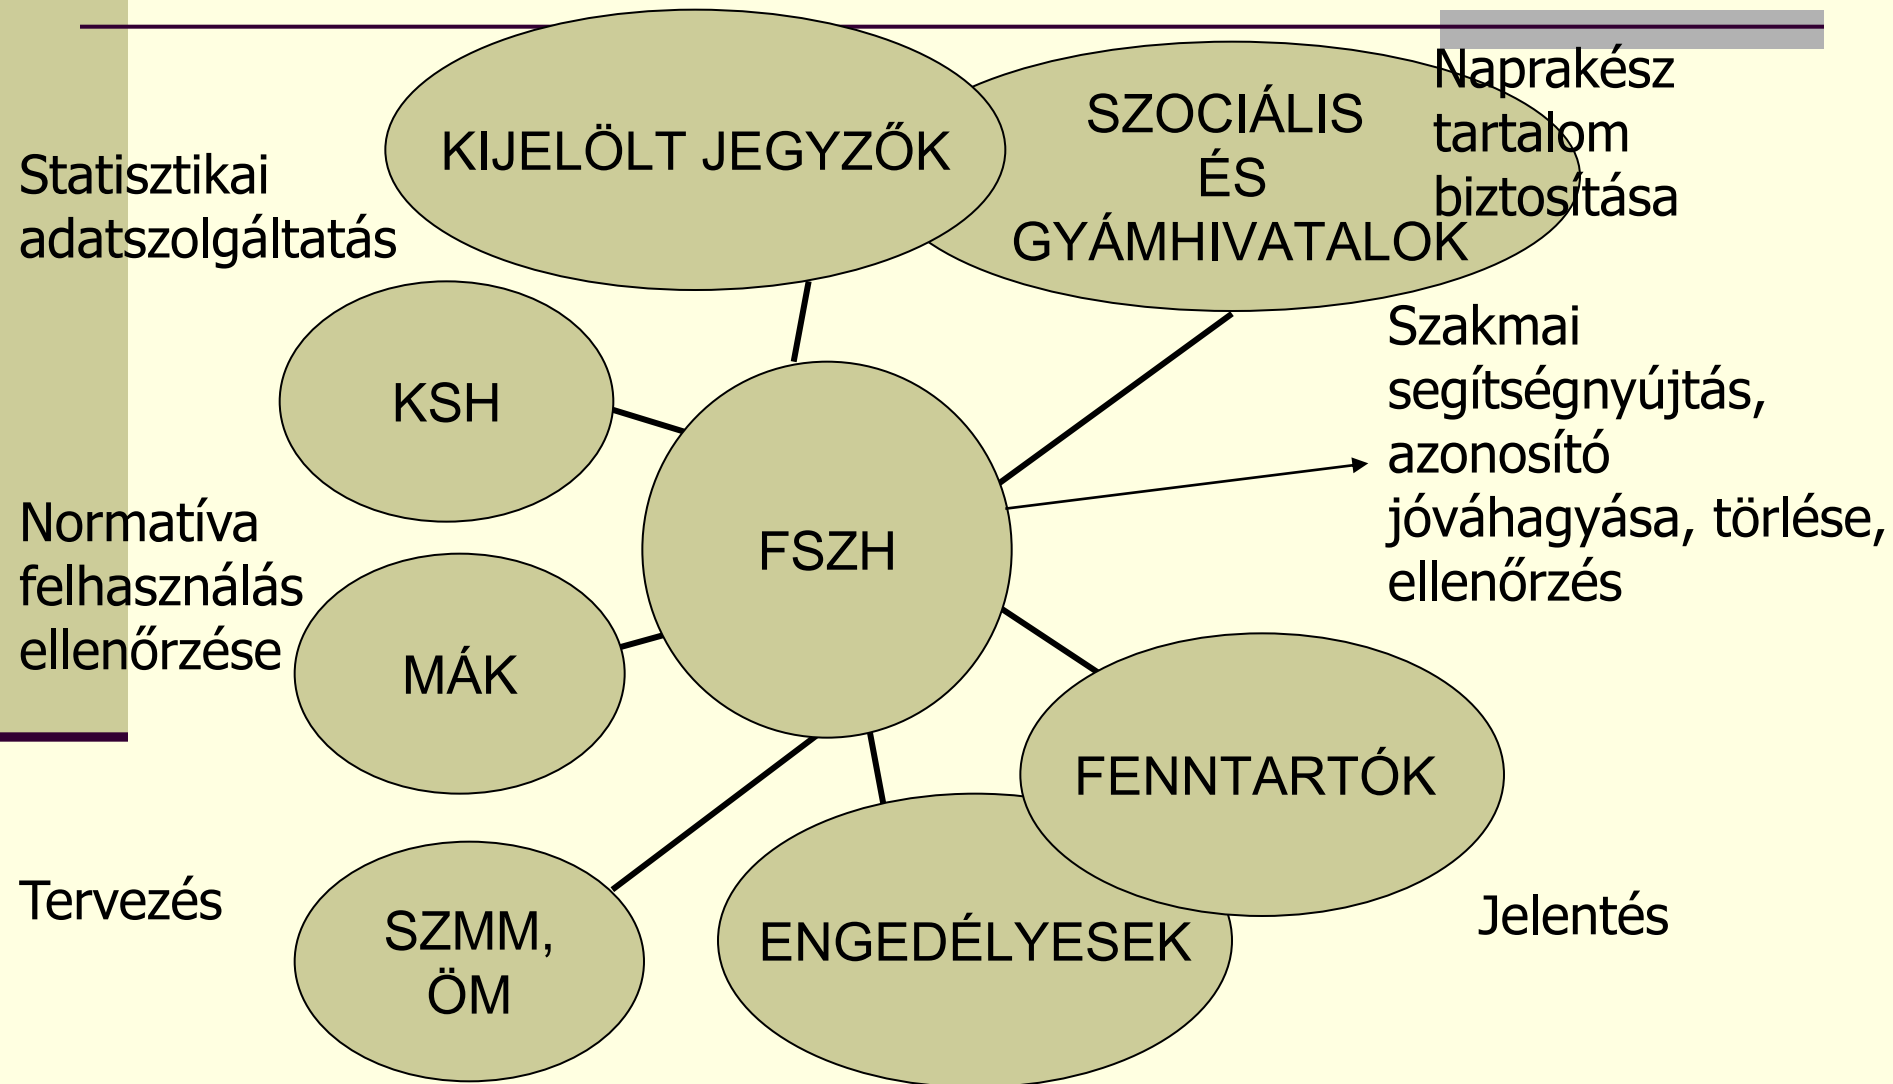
Statisztikai adatszolgáltatás

KIJELÖLT JEGYZŐK

SZOCIÁLIS ÉS GYÁMHIVATALOK

Naprakész tartalom biztosítása

KSH

FSZH

Szakmai segítségnyújtás, azonosító jóváhagyása, törlése, ellenőrzés

Normatíva felhasználás ellenőrzése

MÁK

FENNTARTÓK

Tervezés

SZMM, ÖM

ENGEDÉLYESEK

Jelentés